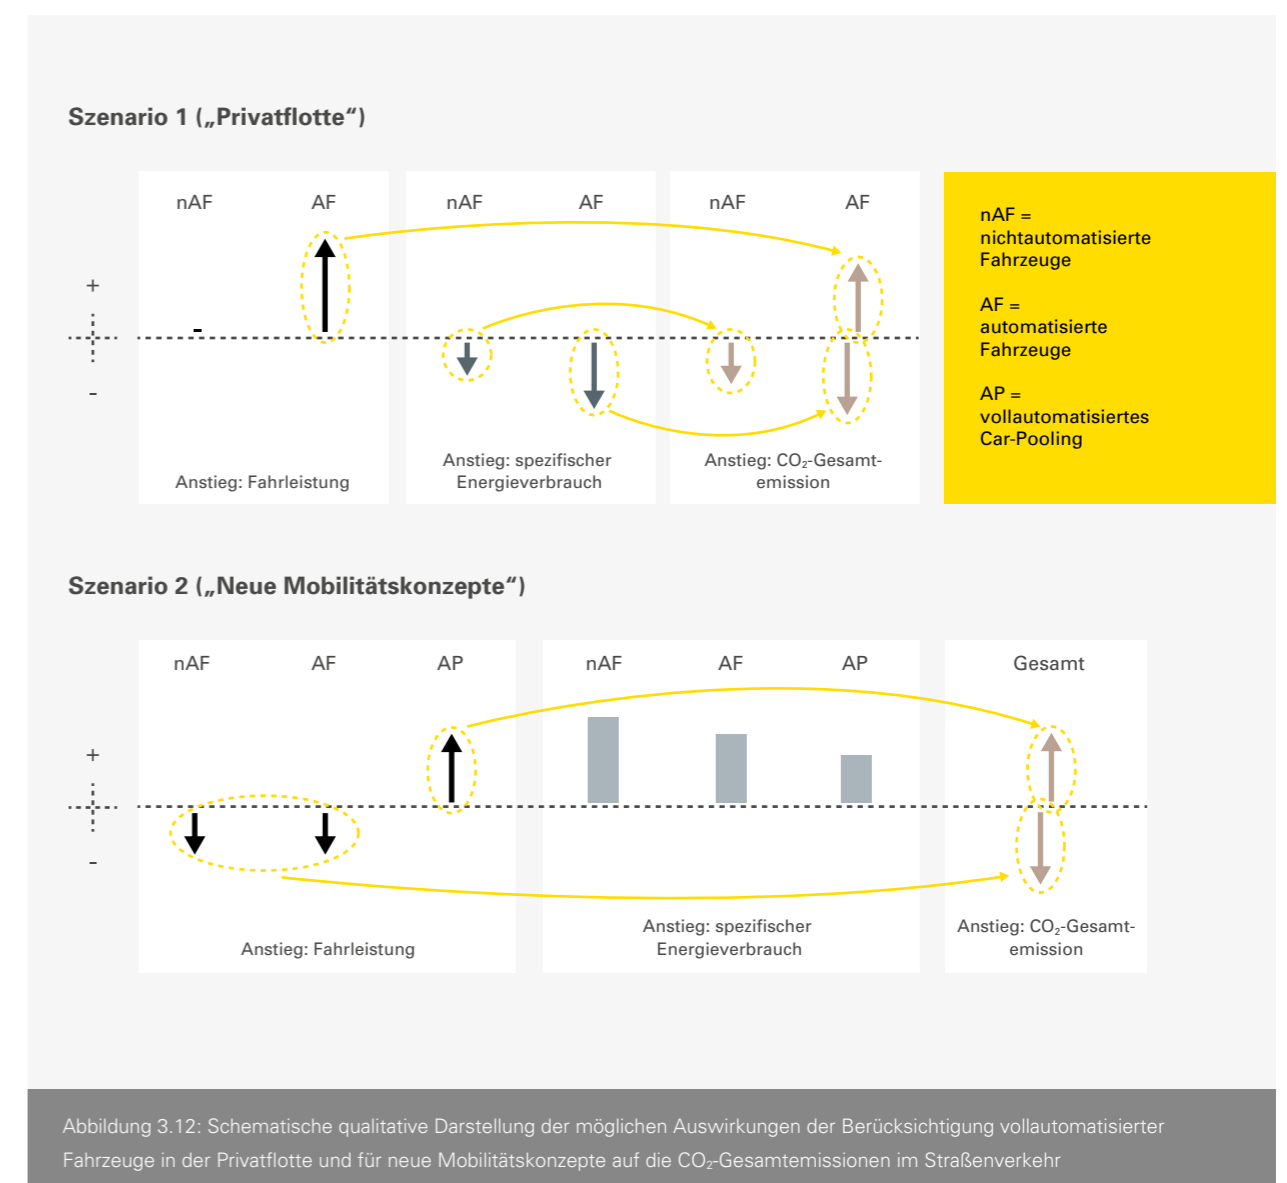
Szenario 1 („Privatflotte“)

nAF AF

+

-

-

Anstieg: Fahrleistung

nAF AF

Anstieg: spezifischer Energieverbrauch

nAF AF

Anstieg: $CO_2$-Gesamtemission

nAF = nichtautomatisierte Fahrzeuge

AF = automatisierte Fahrzeuge

AP = vollautomatisiertes Car-Pooling

Szenario 2 („Neue Mobilitätskonzepte“)

nAF AF AP

+

-

Anstieg: Fahrleistung

nAF AF AP

Anstieg: spezifischer Energieverbrauch

Gesamt

Anstieg: $CO_2$-Gesamtemission

Abbildung 3.12: Schematische qualitative Darstellung der möglichen Auswirkungen der Berücksichtigung vollautomatisierter Fahrzeuge in der Privatflotte und für neue Mobilitätskonzepte auf die $CO_2$-Gesamtemissionen im Straßenverkehr